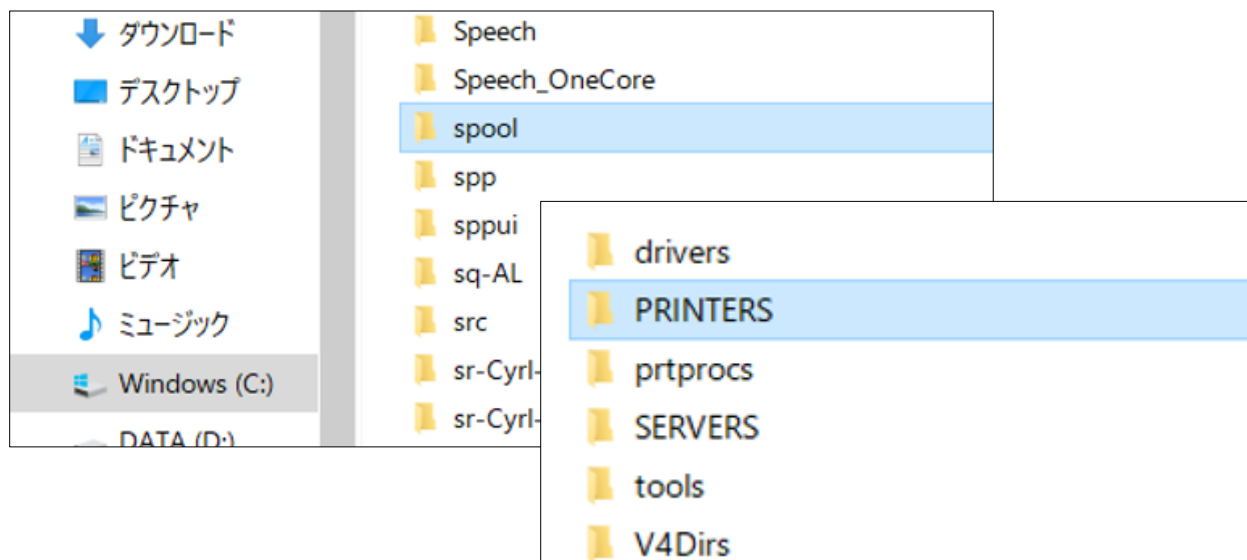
ダウンロード
デスクトップ
ドキュメント
ピクチャ
ビデオ
ミュージック
Windows (C:)
DATA (D:)

Speech
Speech_OneCore
spool
spp
sppui
sq-AL
src
sr-Cyrl-
sr-Cyrl-

drivers
PRINTERS
prtprocs
SERVERS
tools
V4Dirs